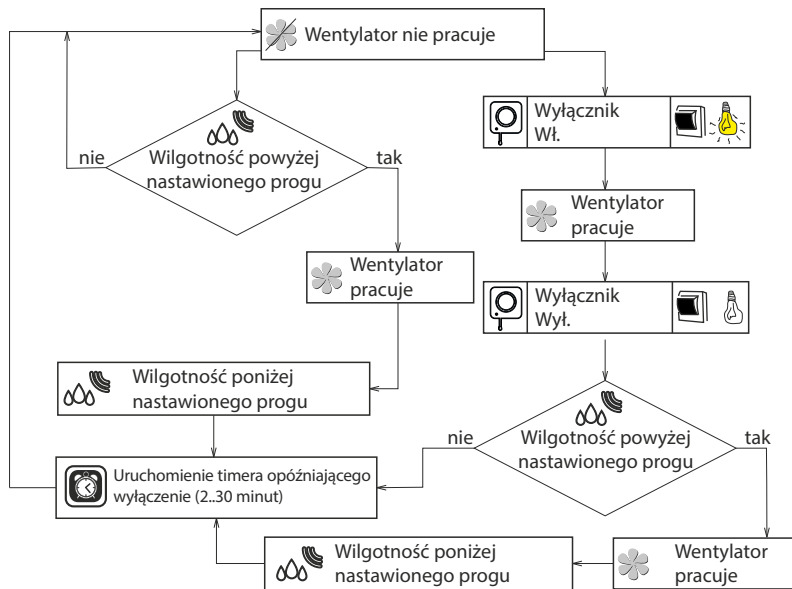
Wentylator nie pracuje

Wilgotność powyżej nastawionego progu

nie

tak

Wentylator pracuje

Wilgotność poniżej nastawionego progu

Uruchomienie timera opóźniającego wyłączenie (2..30 minut)

Wyłącznik Wł.

Wentylator pracuje

Wyłącznik Wył.

Wilgotność powyżej nastawionego progu

nie

tak

Wentylator pracuje

Wilgotność poniżej nastawionego progu